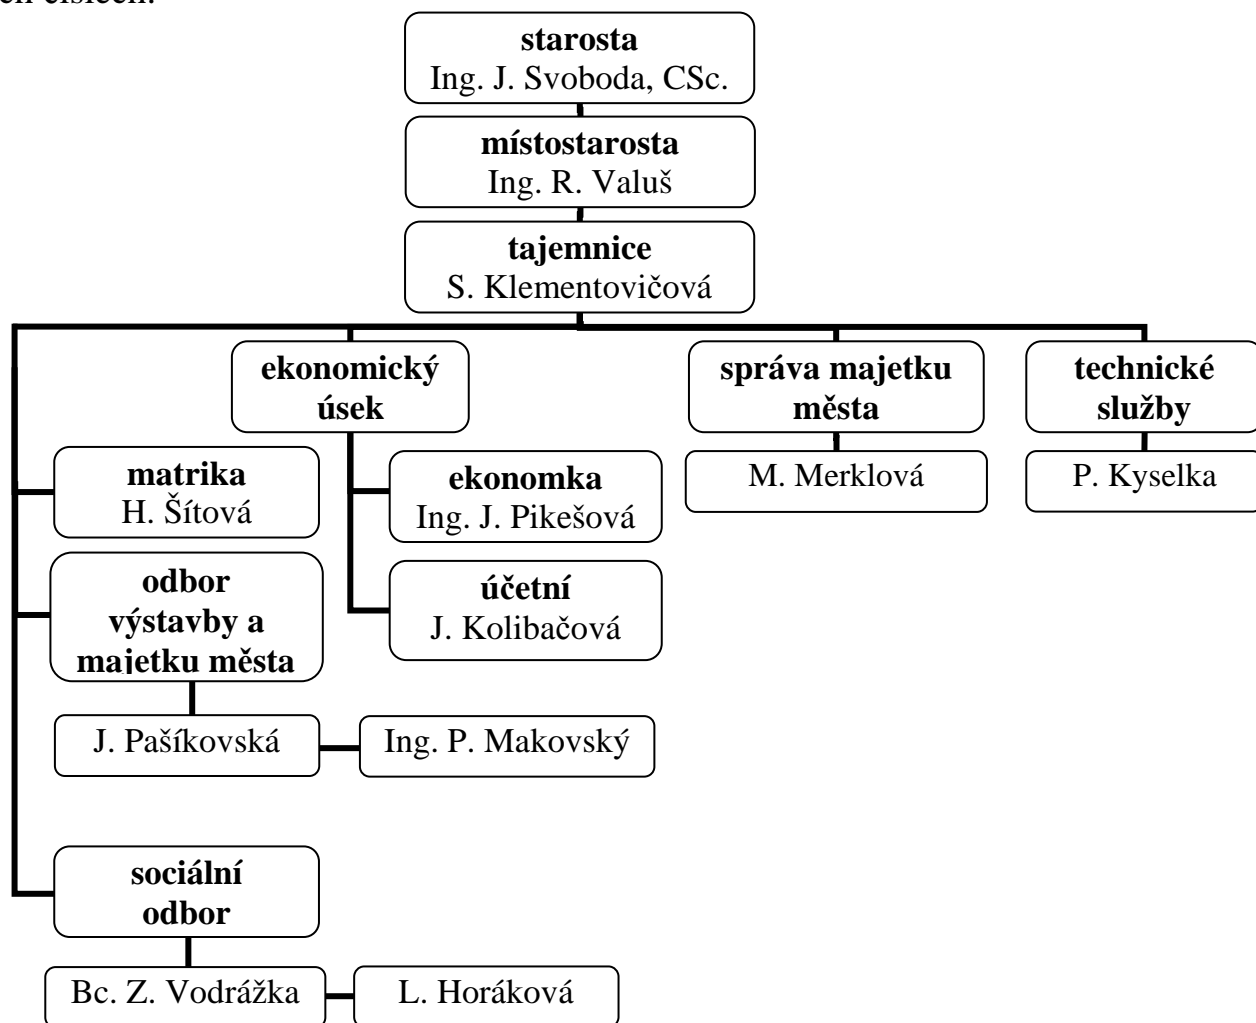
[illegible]

**starosta**
Ing. J. Svoboda, CSc.

**místostarosta**
Ing. R. Valuš

**tajemnice**
S. Klementovičová

**ekonomický úsek**

**správa majetku města**

**technické služby**

**matrika**
H. Šítová

**ekonomka**
Ing. J. Pikešová

M. Merklová

P. Kyselka

**odbor výstavby a majetku města**

**účetní**
J. Kolibačová

J. Pašíkovská

Ing. P. Makovský

**sociální odbor**

Bc. Z. Vodrážka

L. Horáková